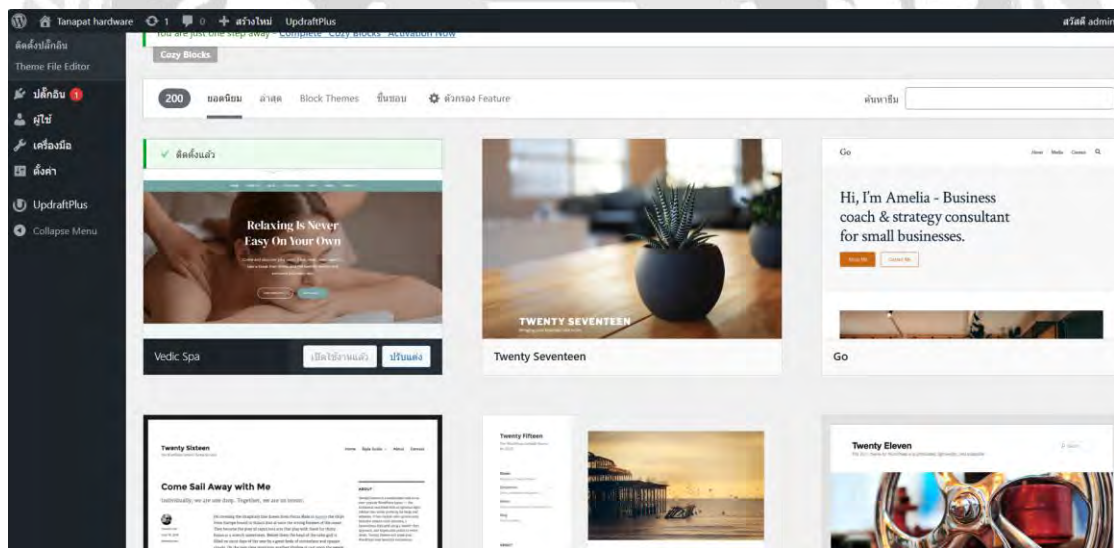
Tanapat hardware 1 0 + สร้างใหม่ UpdraftPlus สวัสดี admin

ติดตั้งปลั๊กอิน
Theme File Editor
ปลั๊กอิน 1
ผู้ใช้
เครื่องมือ
ตั้งค่า
UpdraftPlus
Collapse Menu

You are just one step away - Complete "Cozy Blocks" Activation Now
Cozy Blocks

200 ยอดนิยม ล่าสุด Block Themes ชื่นชอบ ตัวกรอง Feature ค้นหาธีม

✓ ติดตั้งแล้ว
Relaxing Is Never Easy On Your Own
Vedic Spa เปิดใช้งานแล้ว ปรับแต่ง

TWENTY SEVENTEEN
Twenty Seventeen

Go
Hi, I'm Amelia - Business coach & strategy consultant for small businesses.
Go

Twenty Sixteen
Come Sail Away with Me

Twenty Fifteen

Twenty Eleven